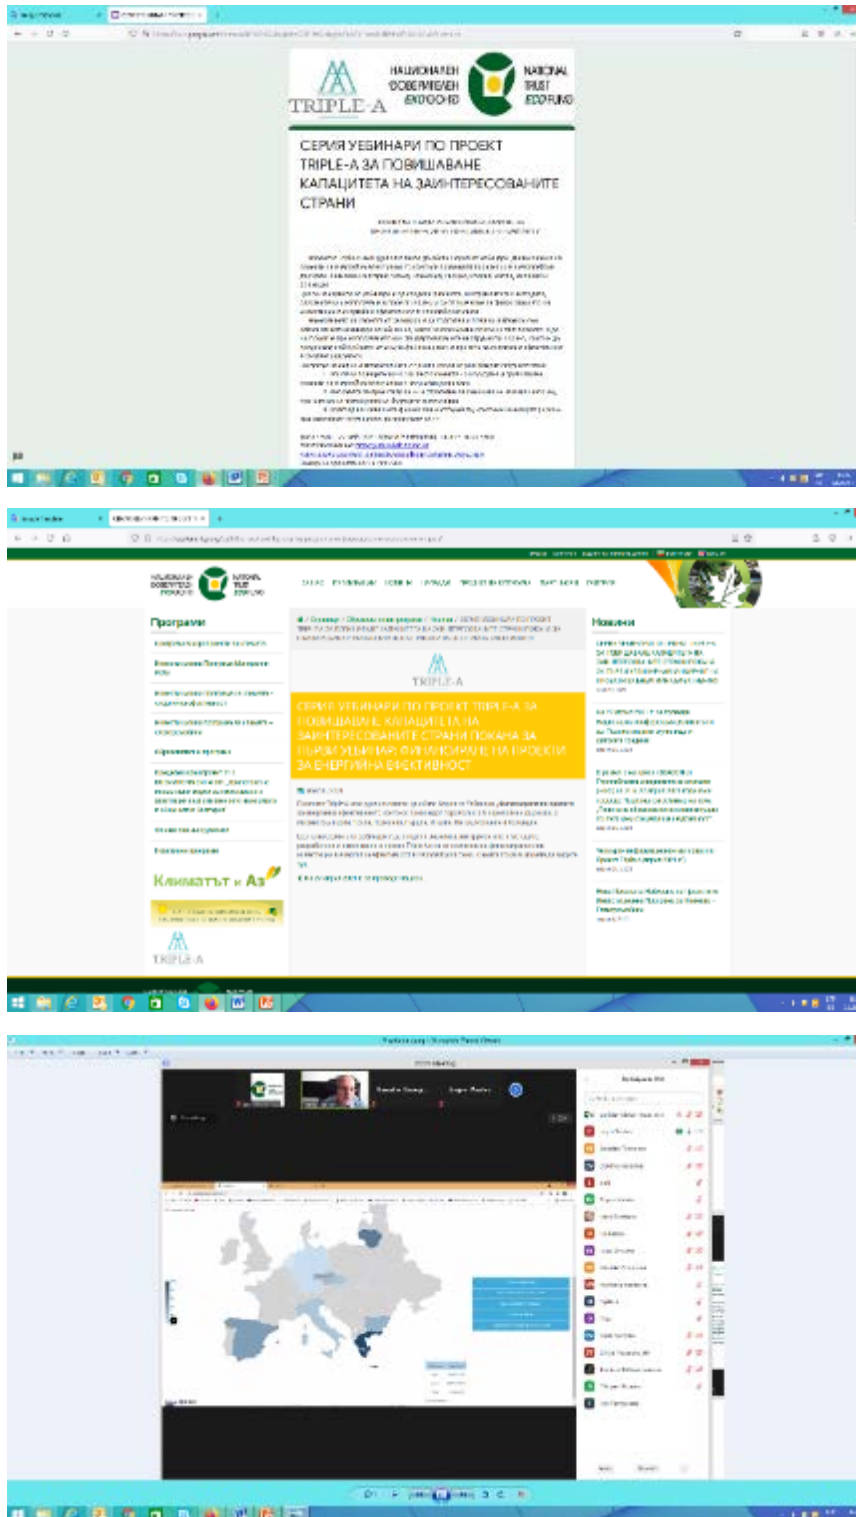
TRIPLE-A

НАЦИОНАЛЕН ДОВЕРИТЕЛЕН ЕКОФОНД

NATIONAL TRUST ECOFUND

СЕРИЯ УЕБИНАРИ ПО ПРОЕКТ TRIPLE-A ЗА ПОВИШАВАНЕ КАПАЦИТЕТА НА ЗАИНТЕРЕСОВАНИТЕ СТРАНИ

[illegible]

НАЦИОНАЛЕН ДОВЕРИТЕЛЕН ЕКОФОНД

NATIONAL TRUST ECOFUND

Програми

Климатът и Аз

TRIPLE-A

СЕРИЯ УЕБИНАРИ ПО ПРОЕКТ TRIPLE-A ЗА ПОВИШАВАНЕ КАПАЦИТЕТА НА ЗАИНТЕРЕСОВАНИТЕ СТРАНИ ПОКАНА ЗА ПЪРВИ УЕБИНАР: ФИНАНСИРАНЕ НА ПРОЕКТИ ЗА ЕНЕРГИЙНА ЕФЕКТИВНОСТ

Новини

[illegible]

Zoom Meeting

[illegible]